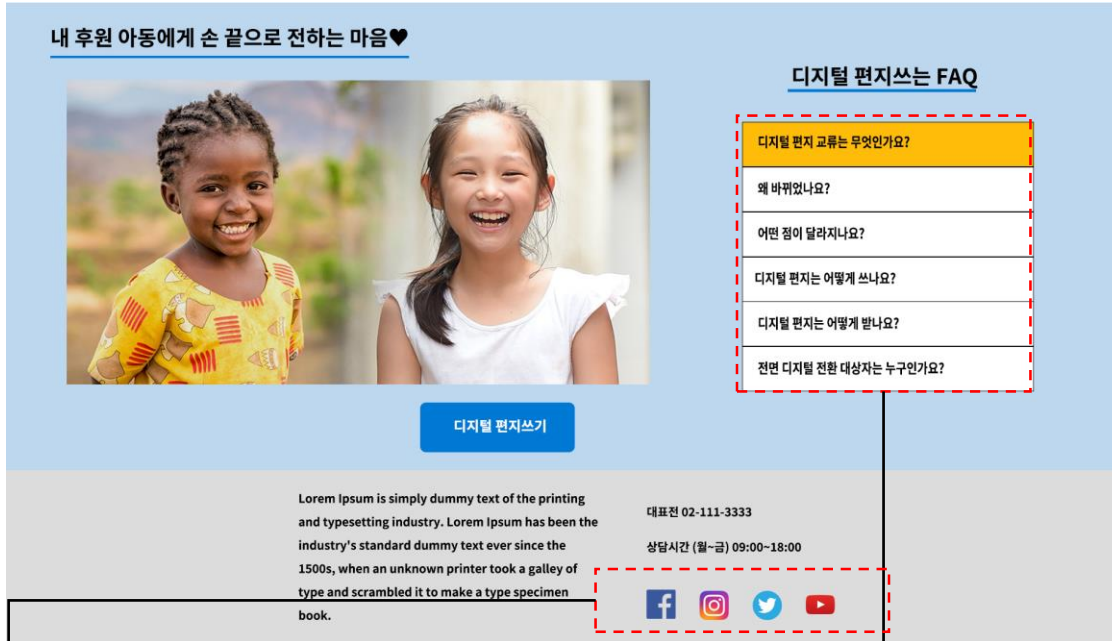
내 후원 아동에게 손 끝으로 전하는 마음♥

디지털 편지쓰는 FAQ

디지털 편지 교류는 무엇인가요?

왜 바뀌었나요?

어떤 점이 달라지나요?

디지털 편지는 어떻게 쓰나요?

디지털 편지는 어떻게 받나요?

전면 디지털 전환 대상자는 누구인가요?

디지털 편지쓰기

Lorem Ipsum is simply dummy text of the printing and typesetting industry. Lorem Ipsum has been the industry's standard dummy text ever since the 1500s, when an unknown printer took a galley of type and scrambled it to make a type specimen book.

대표전 02-111-3333

상담시간 (월~금) 09:00~18:00